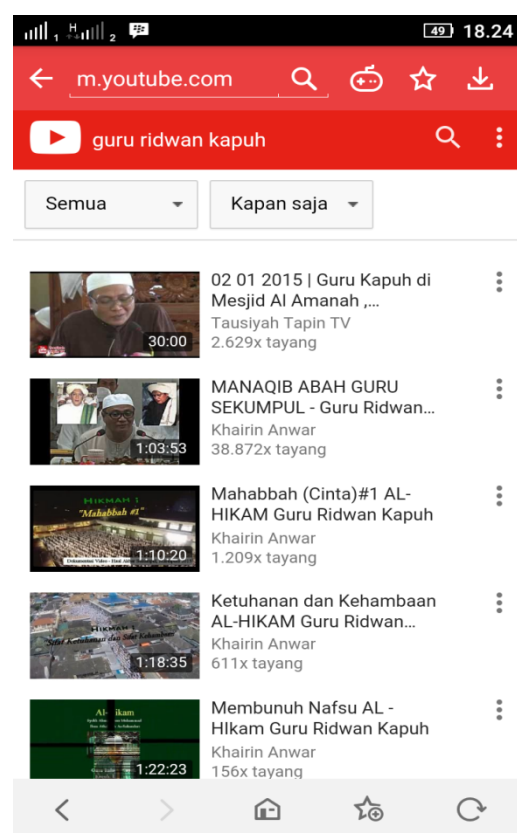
1 H 2
49 18.24
m.youtube.com
guru ridwan kapuh
Semua
Kapan saja

30:00
02 01 2015 | Guru Kapuh di Mesjid Al Amanah ,...
Tausiyah Tapin TV
2.629x tayang

1:03:53
MANAQIB ABAH GURU SEKUMPUL - Guru Ridwan...
Khairin Anwar
38.872x tayang

HIKMAH 1
"Mahabbah #1"
1:10:20
Mahabbah (Cinta)#1 AL-HIKAM Guru Ridwan Kapuh
Khairin Anwar
1.209x tayang

Hikmah 1
1:18:35
Ketuhanan dan Kehambaan AL-HIKAM Guru Ridwan...
Khairin Anwar
611x tayang

Al-Hikam
1:22:23
Membunuh Nafsu AL - HIkam Guru Ridwan Kapuh
Khairin Anwar
156x tayang